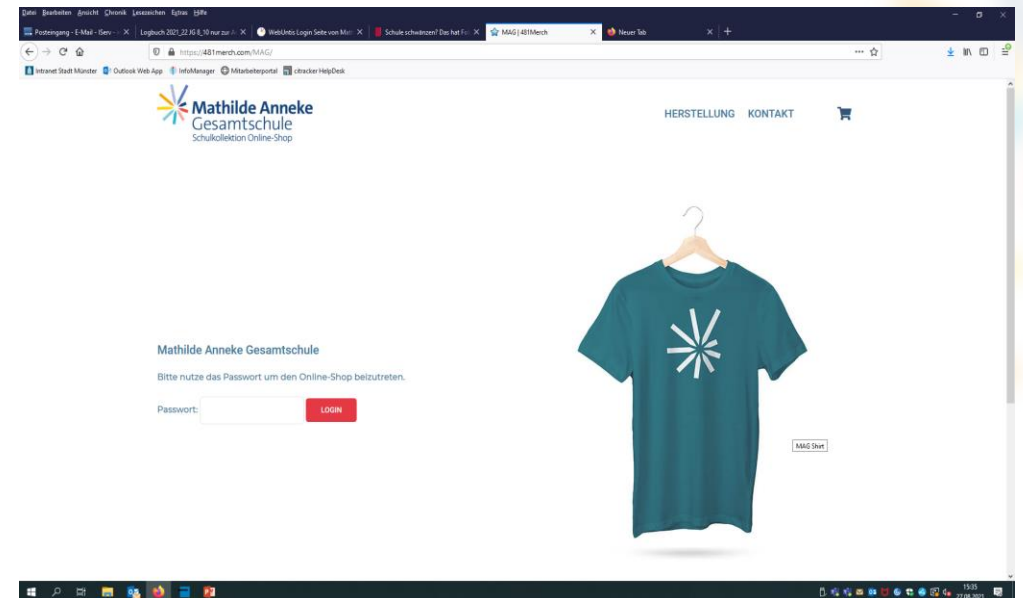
Datei Bearbeiten Ansicht Chronik Lesezeichen Extras Hilfe

Posteingang - E-Mail - (Serv... | Logbuch 2021_22 JG 8_10 nur zur A... | WebUntis Login Seite von Mat... | Schule schwänzen? Das hat Fo... | MAG | 481Merch | Neuer Tab

https://481merch.com/MAG/

Intranet Stadt Münster | Outlook Web App | InfoManager | Mitarbeiterportal | citracker HelpDesk

Mathilde Anneke Gesamtschule
Schulkollektion Online-Shop

HERSTELLUNG KONTAKT

Mathilde Anneke Gesamtschule

Bitte nutze das Passwort um den Online-Shop beizutreten.

Passwort: LOGIN

MAG Shirt

15:35
27.08.2021